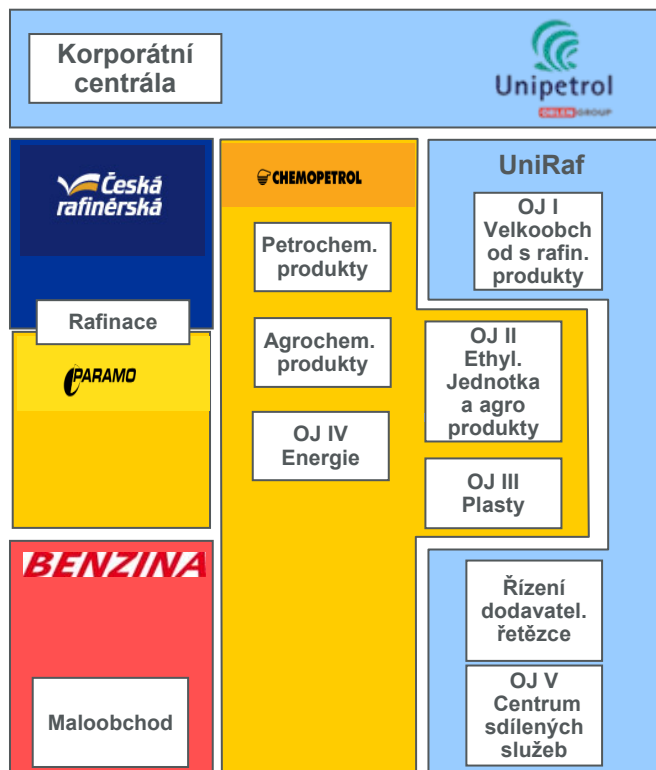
Korporátní centrála

Unipetrol
ORLEN GROUP

Česká rafinérská

Rafinace

PARAMO

BENZINA

Maloobchod

CHEMOPETROL

Petrochem. produkty

Agrochem. produkty

OJ IV Energie

UniRaf

OJ I Velkoobchod s rafin. produkty

OJ II Ethyl. Jednotka a agro produkty

OJ III Plasty

Řízení dodavatel. řetězce

OJ V Centrum sdílených služeb